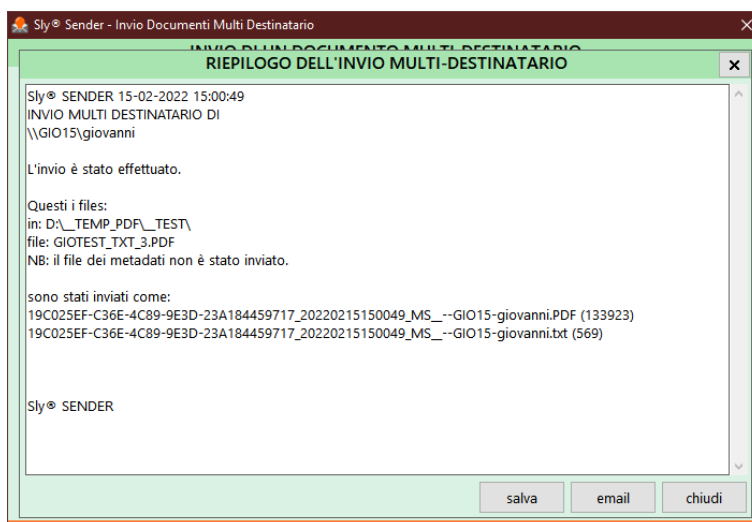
Sly® Sender - Invio Documenti Multi Destinatario

INVIO DI UN DOCUMENTO MULTI DESTINATARIO

RIEPILOGO DELL'INVIO MULTI-DESTINATARIO

×

Sly® SENDER 15-02-2022 15:00:49
INVIO MULTI DESTINATARIO DI
\\GIO15\giovanni

L'invio è stato effettuato.

Questi i files:
in: D:\__TEMP_PDF\__TEST\
file: GIOTEST_TXT_3.PDF
NB: il file dei metadati non è stato inviato.

sono stati inviati come:
19C025EF-C36E-4C89-9E3D-23A184459717_20220215150049_MS__--GIO15-giovanni.PDF (133923)
19C025EF-C36E-4C89-9E3D-23A184459717_20220215150049_MS__--GIO15-giovanni.txt (569)

Sly® SENDER

salva

email

chiudi